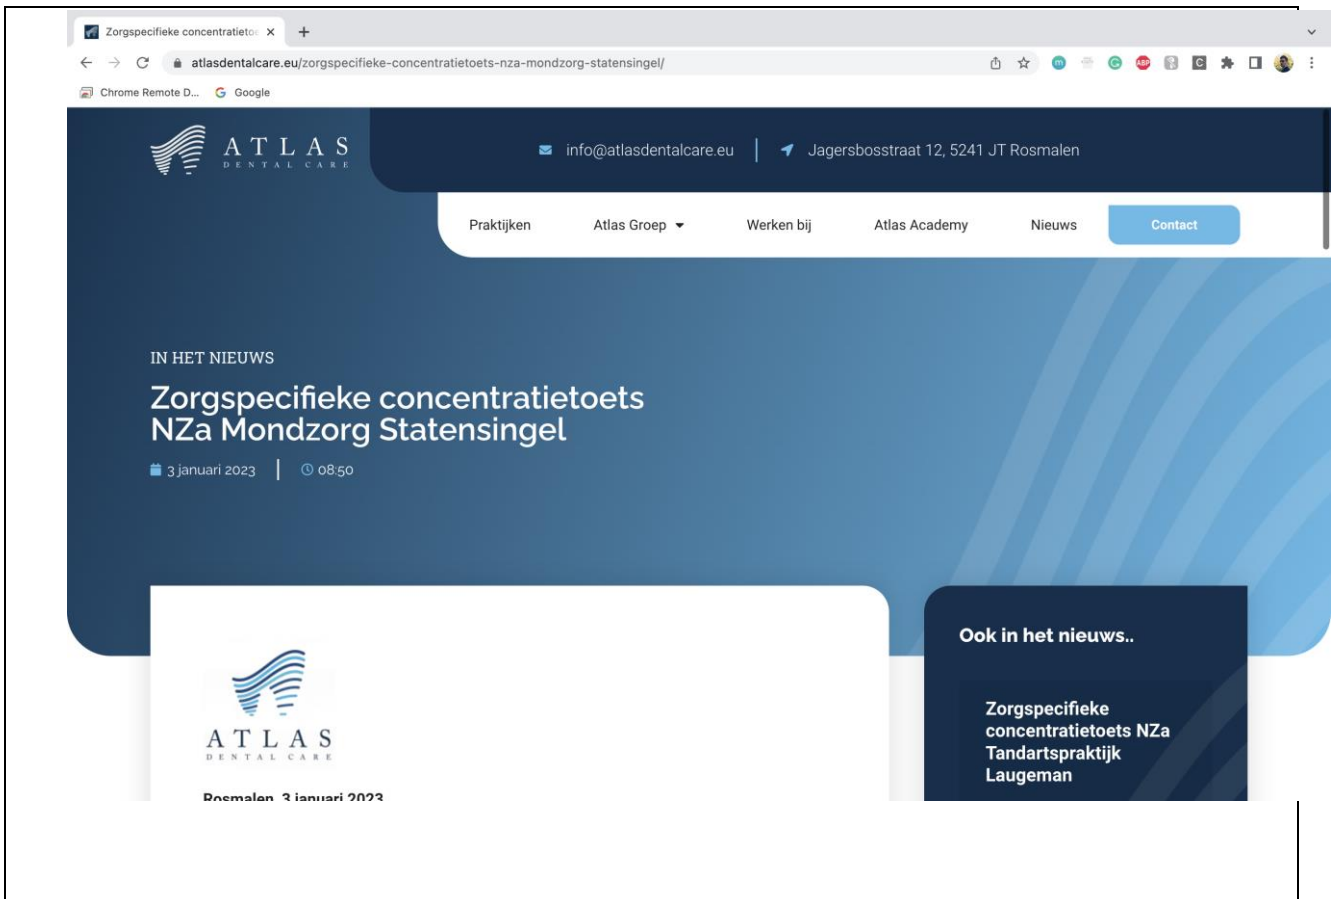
Zorgspecifieke concentratietoe ×

atlasdentalcare.eu/zorgspecifieke-concentratietoets-nza-mondzorg-statensingel/

Chrome Remote D... Google

ATLAS
DENTAL CARE

info@atlasdentalcare.eu | Jagersbosstraat 12, 5241 JT Rosmalen

Praktijken Atlas Groep Werken bij Atlas Academy Nieuws Contact

IN HET NIEUWS

Zorgspecifieke concentratietoets NZa Mondzorg Statensingel

3 januari 2023 | 08:50

Ook in het nieuws..

Zorgspecifieke concentratietoets NZa Tandartspraktijk Laugeman

ATLAS
DENTAL CARE

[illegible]